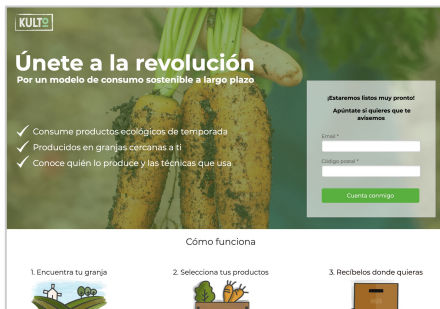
KULTO

Únete a la revolución
Por un modelo de consumo sostenible a largo plazo

✓ Consume productos ecológicos de temporada
✓ Producidos en granjas cercanas a ti
✓ Conoce quién lo produce y las técnicas que usa

¡Estaremos listos muy pronto!
Apúntate si quieres que te avisemos

Email *
Código postal *
Cuenta conmigo

Cómo funciona

1. Encuentra tu granja
2. Selecciona tus productos
3. Recíbelos donde quieras